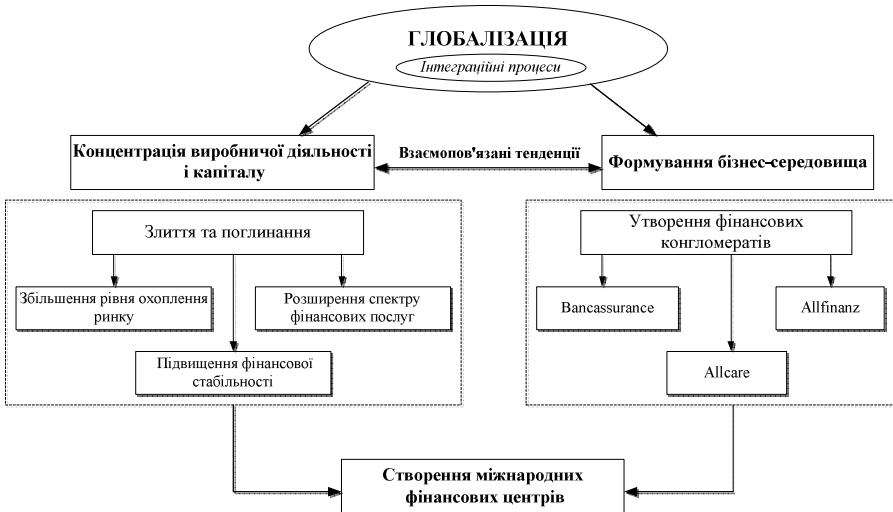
ГЛОБАЛІЗАЦІЯ

Інтеграційні процеси

Концентрація виробничої діяльності і капіталу

Взаємопов'язані тенденції

Формування бізнес-середовища

Злиття та поглинання

Збільшення рівня охоплення ринку

Розширення спектру фінансових послуг

Підвищення фінансової стабільності

Утворення фінансових конгломератів

Bancassurance

Allfinanz

Allcare

Створення міжнародних фінансових центрів